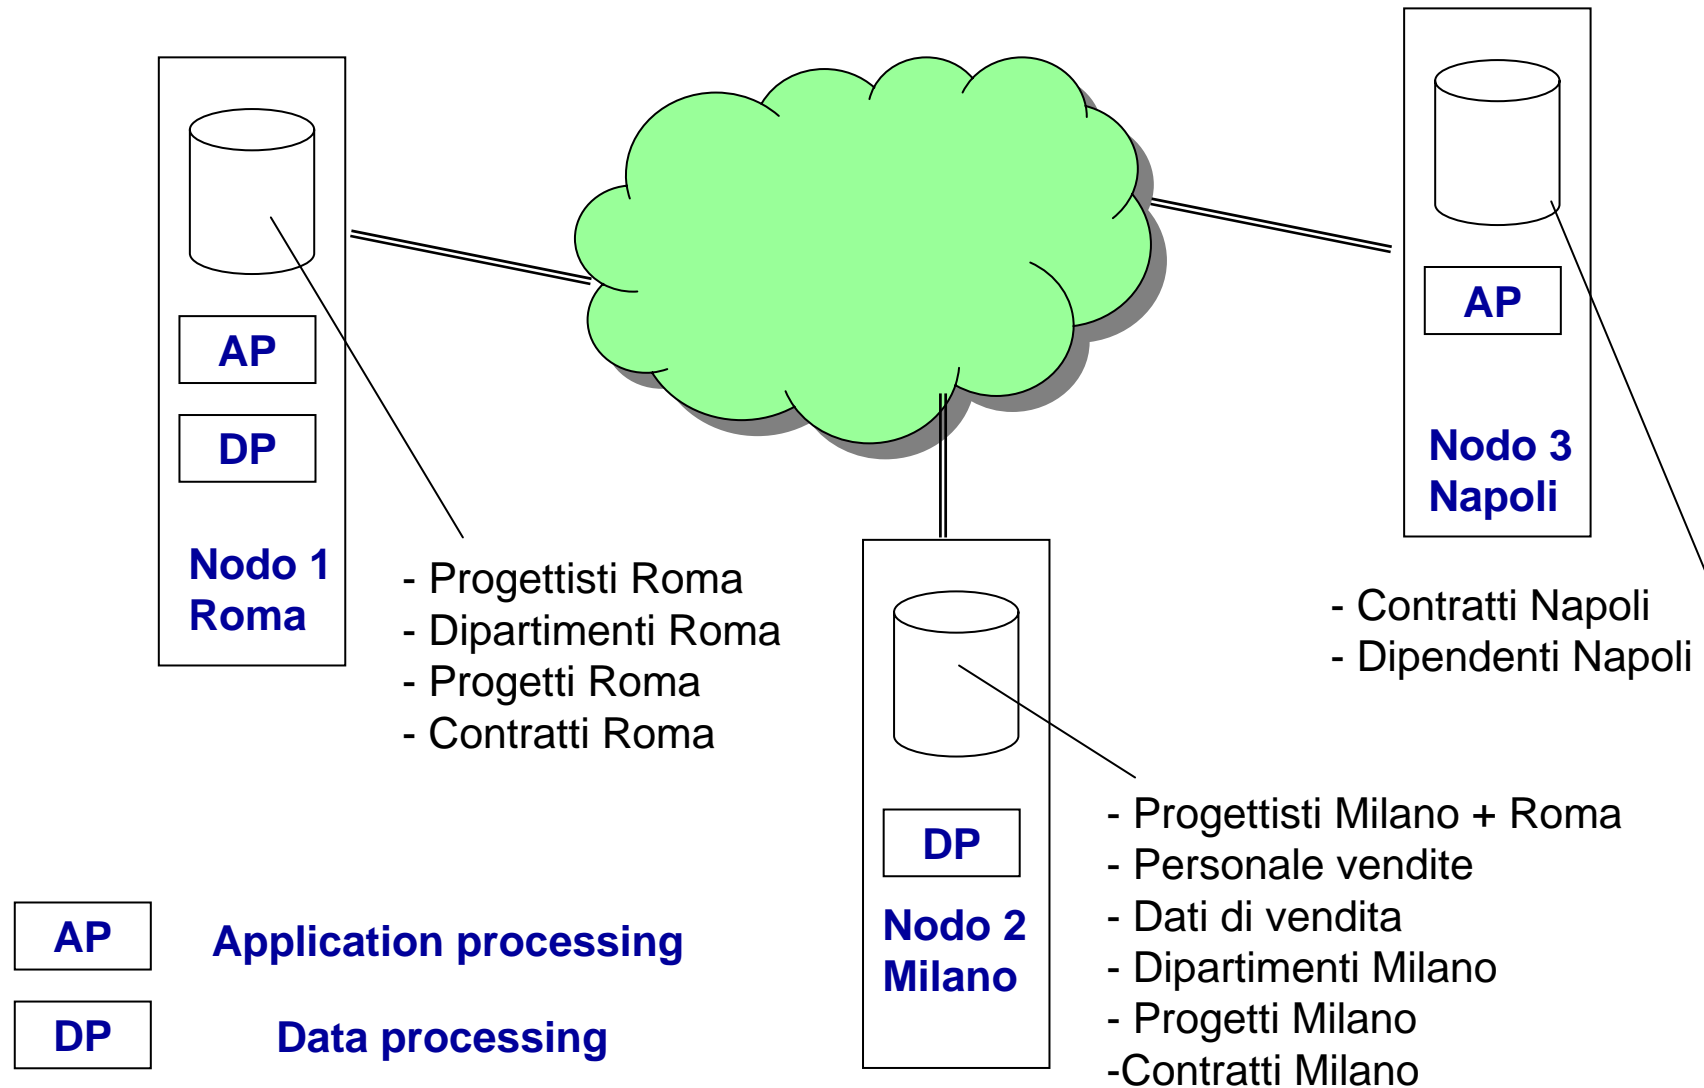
AP

DP

Nodo 1
Roma

- Progettisti Roma
- Dipartimenti Roma
- Progetti Roma
- Contratti Roma

AP

Nodo 3
Napoli

- Contratti Napoli
- Dipendenti Napoli

DP

Nodo 2
Milano

- Progettisti Milano + Roma
- Personale vendite
- Dati di vendita
- Dipartimenti Milano
- Progetti Milano
-Contratti Milano

AP Application processing

DP Data processing